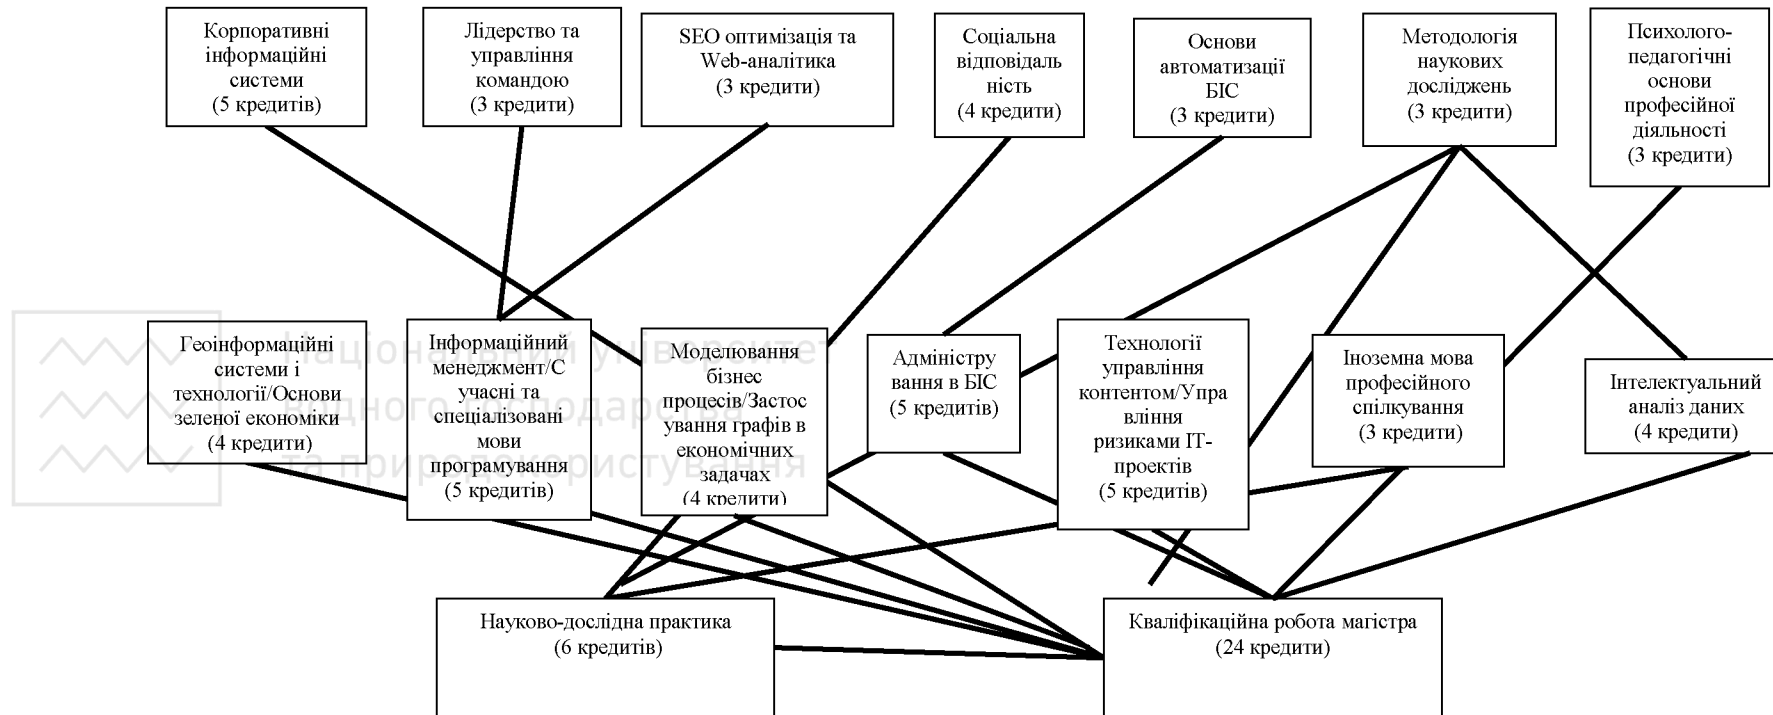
Корпоративні інформаційні системи (5 кредитів)

Лідерство та управління командою (3 кредити)

SEO оптимізація та Web-аналітика (3 кредити)

Соціальна відповідальність (4 кредити)

Основи автоматизації БІС (3 кредити)

Методологія наукових досліджень (3 кредити)

Психолого-педагогічні основи професійної діяльності (3 кредити)

Геоінформаційні системи і технології/Основи зеленої економіки (4 кредити)

Інформаційний менеджмент/Сучасні та спеціалізовані мови програмування (5 кредитів)

Моделювання бізнес процесів/Застосування графів в економічних задачах (4 кредити)

Адміністрування в БІС (5 кредитів)

Технології управління контентом/Управління ризиками IT-проектів (5 кредитів)

Іноземна мова професійного спілкування (3 кредити)

Інтелектуальний аналіз даних (4 кредити)

Науково-дослідна практика (6 кредитів)

Кваліфікаційна робота магістра (24 кредити)

Національний університет водного господарства та природокористування